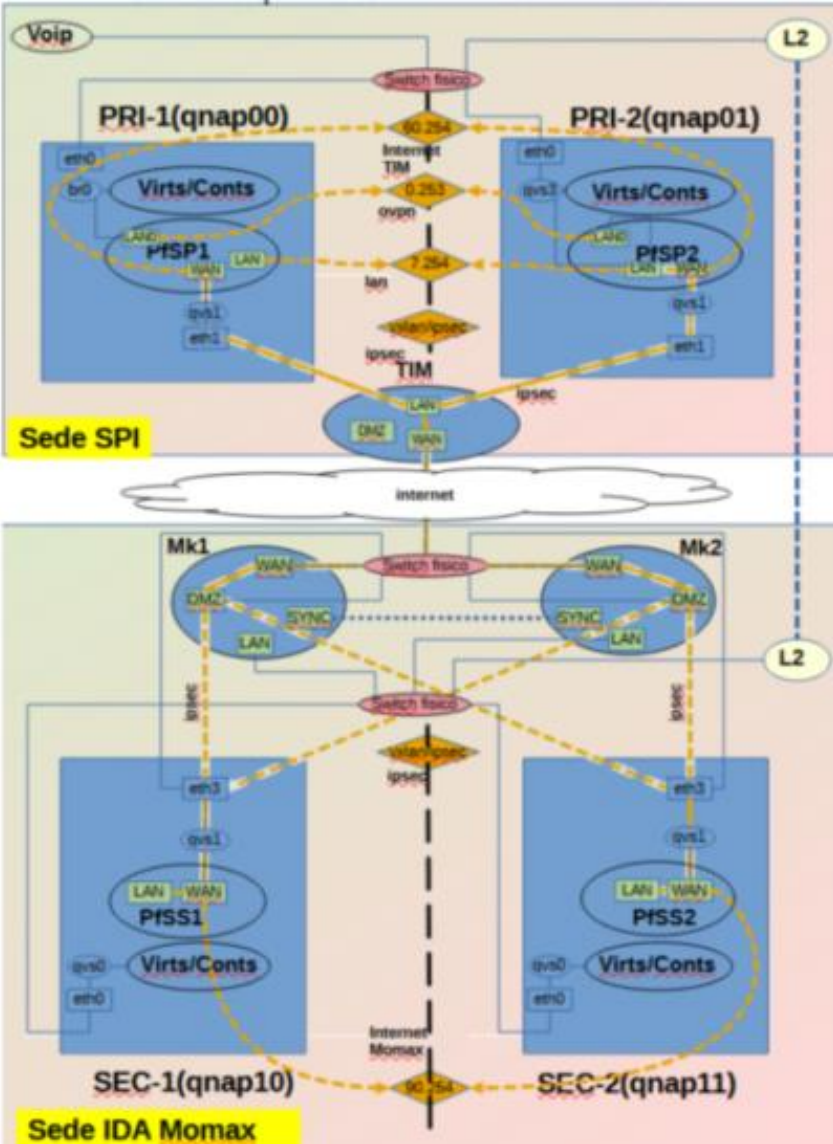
Voip
L2
Switch fisico
PRI-1(qnap00)
PRI-2(qnap01)
60.254
Internet TIM
eth0
br0
Virts/Conts
eth0
qvs3
Virts/Conts
0.253
ovpn
LAN6
PfSP1
WAN
LAN
7.254
lan
LAN6
PfSP2
LAN
WAN
qvs1
eth1
vplan/ipsec
ipsec
qvs1
eth1
TIM
LAN
ipsec
DMZ
WAN
Sede SPI
internet
Mk1
WAN
Switch fisico
Mk2
WAN
DMZ
SYNC
SYNC
DMZ
LAN
LAN
L2
ipsec
Switch fisico
ipsec
vplan/ipsec
ipsec
eth3
eth3
qvs1
qvs1
LAN
WAN
PfSS1
LAN
WAN
PfSS2
qvs0
Virts/Conts
qvs0
Virts/Conts
eth0
eth0
Internet Momax
SEC-1(qnap10)
90.254
SEC-2(qnap11)
Sede IDA Momax